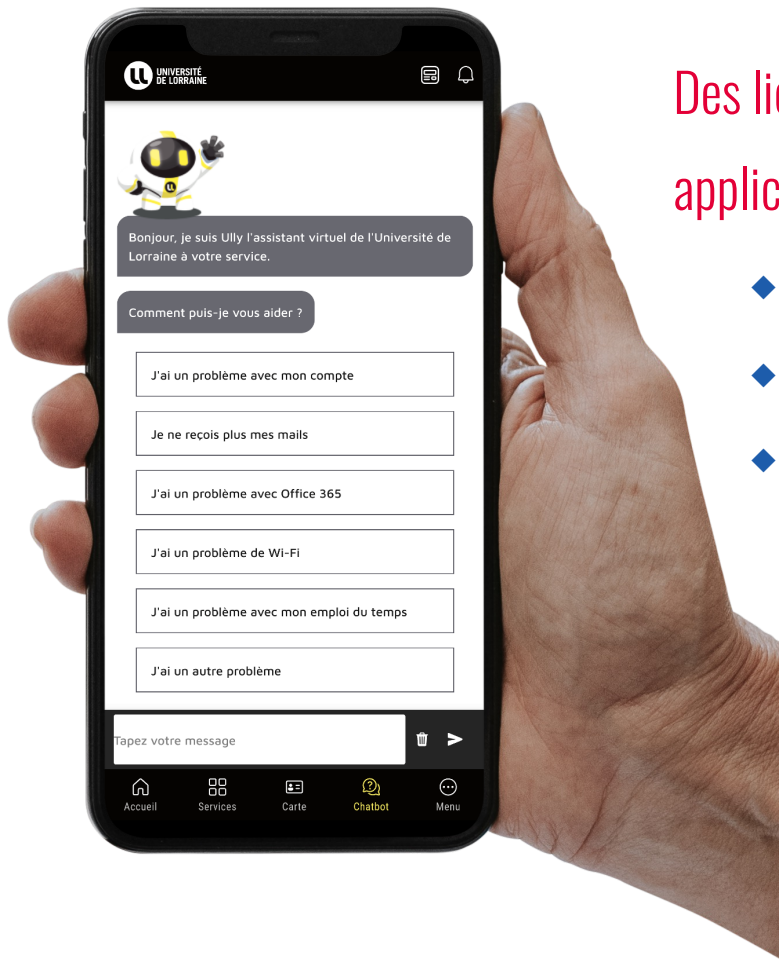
UNIVERSITÉ DE LORRAINE

Bonjour, je suis Ully l'assistant virtuel de l'Université de Lorraine à votre service.

Comment puis-je vous aider ?

J'ai un problème avec mon compte

Je ne reçois plus mes mails

J'ai un problème avec Office 365

J'ai un problème de Wi-Fi

J'ai un problème avec mon emploi du temps

J'ai un autre problème

Tapez votre message

Accueil Services Carte Chatbot Menu

Des li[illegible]
applic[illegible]